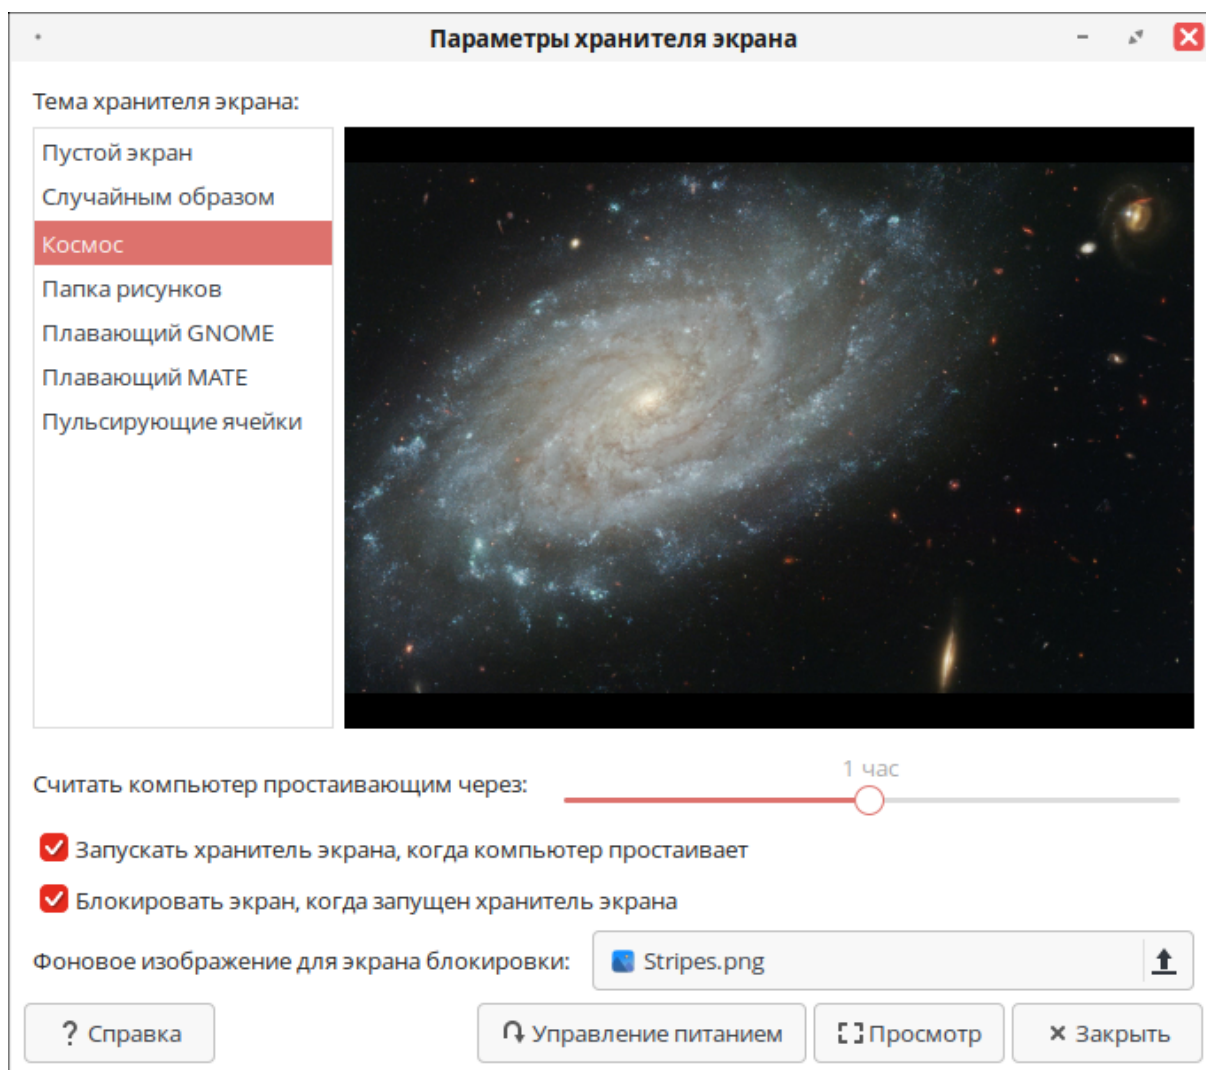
Параметры хранителя экрана

Тема хранителя экрана:

Пустой экран
Случайным образом
Космос
Папка рисунков
Плавающий GNOME
Плавающий MATE
Пульсирующие ячейки

Считать компьютер простаивающим через:
1 час

Запускать хранитель экрана, когда компьютер простаивает

Блокировать экран, когда запущен хранитель экрана

Фоновое изображение для экрана блокировки: Stripes.png

? Справка
Управление питанием
Просмотр
✕ Закрыть